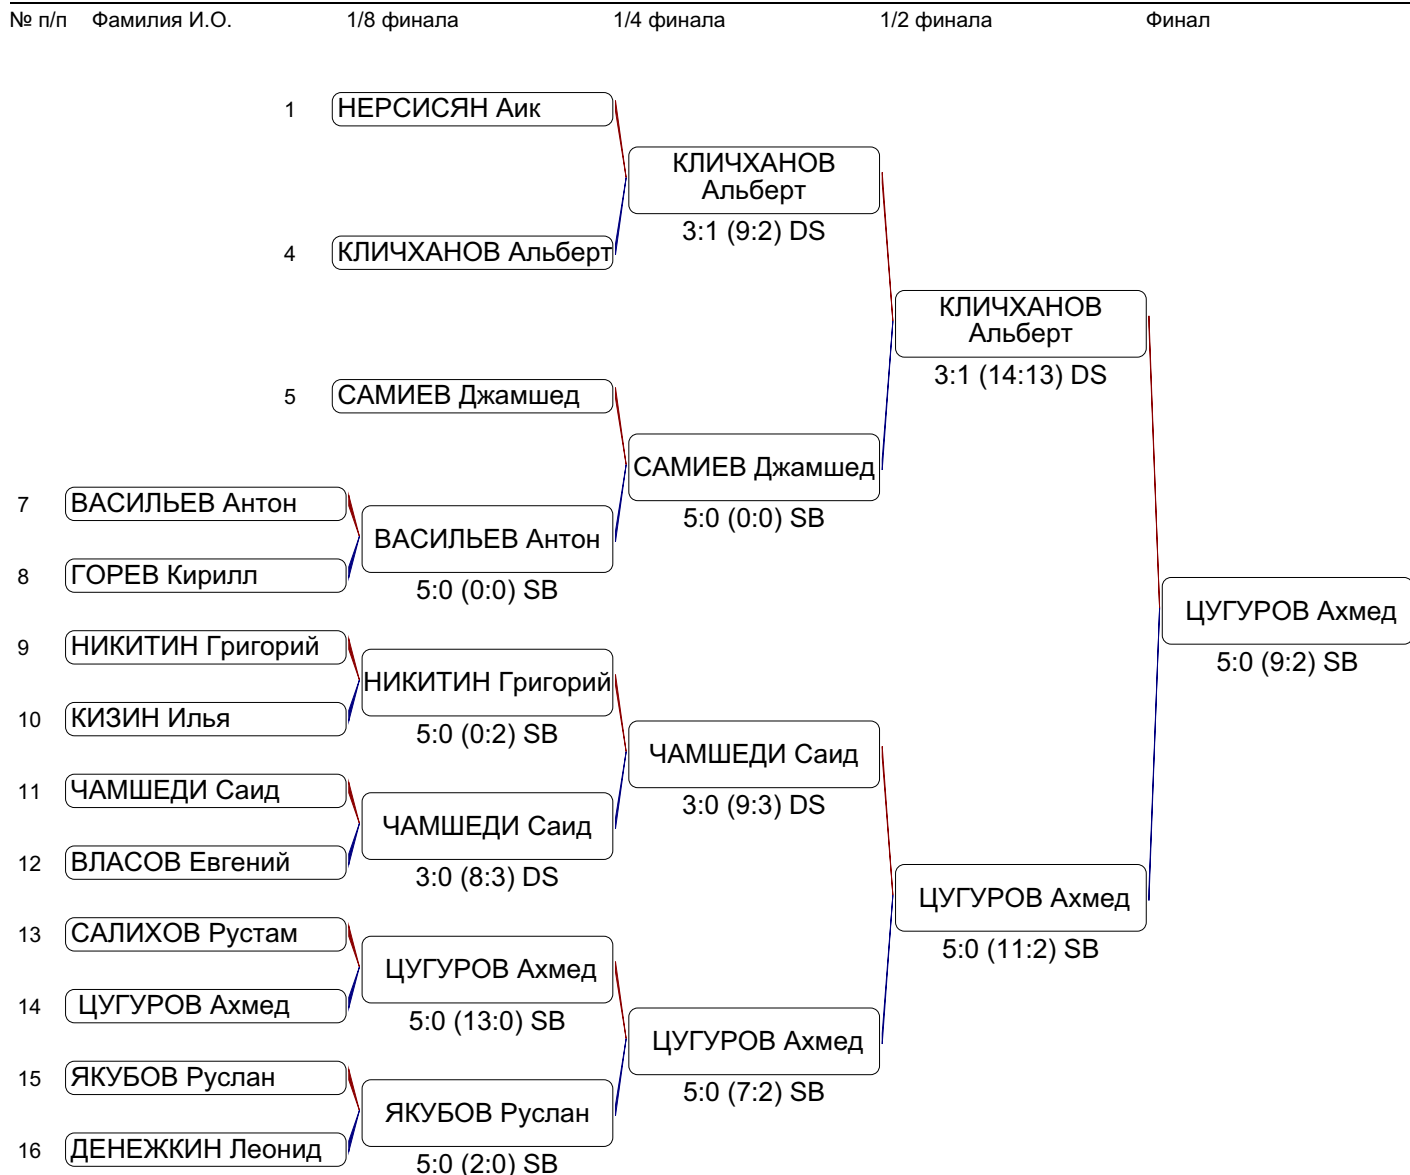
№ п/п Фамилия И.О. 1/8 финала 1/4 финала 1/2 финала Финал

1 НЕРСИСЯН Аик

4 КЛИЧХАНОВ Альберт

КЛИЧХАНОВ Альберт
3:1 (9:2) DS

5 САМИЕВ Джамшед

7 ВАСИЛЬЕВ Антон

8 ГОРЕВ Кирилл

ВАСИЛЬЕВ Антон
5:0 (0:0) SB

САМИЕВ Джамшед
5:0 (0:0) SB

КЛИЧХАНОВ Альберт
3:1 (14:13) DS

9 НИКИТИН Григорий

10 КИЗИН Илья

НИКИТИН Григорий
5:0 (0:2) SB

11 ЧАМШЕДИ Саид

12 ВЛАСОВ Евгений

ЧАМШЕДИ Саид
3:0 (8:3) DS

ЧАМШЕДИ Саид
3:0 (9:3) DS

13 САЛИХОВ Рустам

14 ЦУГУРОВ Ахмед

ЦУГУРОВ Ахмед
5:0 (13:0) SB

15 ЯКУБОВ Руслан

16 ДЕНЕЖКИН Леонид

ЯКУБОВ Руслан
5:0 (2:0) SB

ЦУГУРОВ Ахмед
5:0 (7:2) SB

ЦУГУРОВ Ахмед
5:0 (11:2) SB

ЦУГУРОВ Ахмед
5:0 (9:2) SB